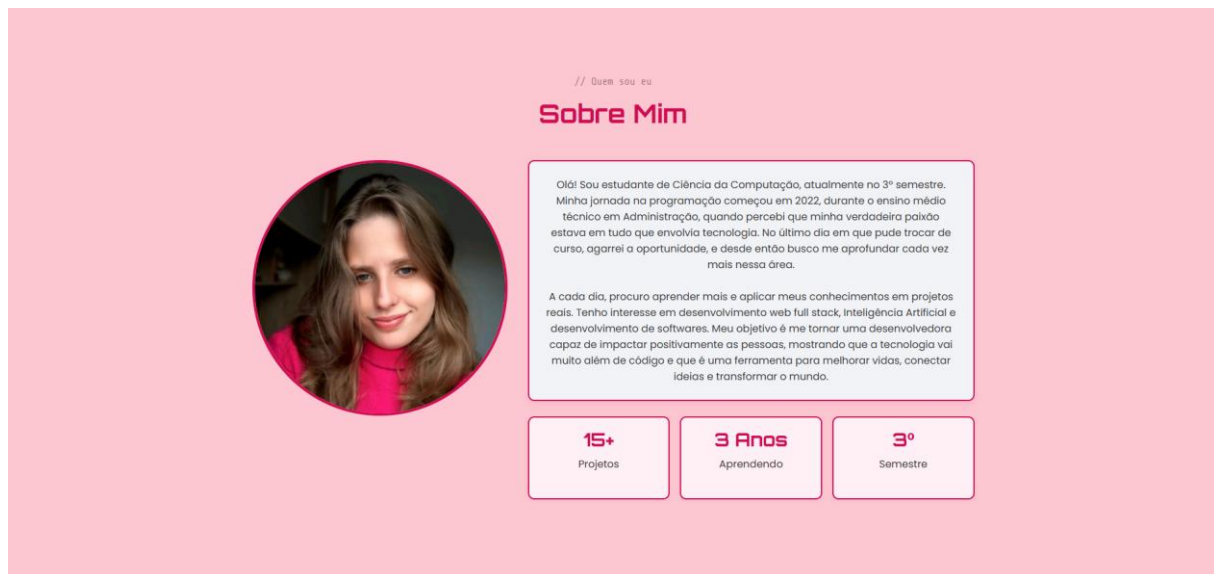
// Quem sou eu

Sobre Mim

Olá! Sou estudante de Ciência da Computação, atualmente no 3º semestre. Minha jornada na programação começou em 2022, durante o ensino médio técnico em Administração, quando percebi que minha verdadeira paixão estava em tudo que envolvia tecnologia. No último dia em que pude trocar de curso, agarrei a oportunidade, e desde então busco me aprofundar cada vez mais nessa área.

A cada dia, procuro aprender mais e aplicar meus conhecimentos em projetos reais. Tenho interesse em desenvolvimento web full stack, Inteligência Artificial e desenvolvimento de softwares. Meu objetivo é me tornar uma desenvolvedora capaz de impactar positivamente as pessoas, mostrando que a tecnologia vai muito além de código e que é uma ferramenta para melhorar vidas, conectar ideias e transformar o mundo.

15+
Projetos

3 Anos
Aprendendo

3º
Semestre